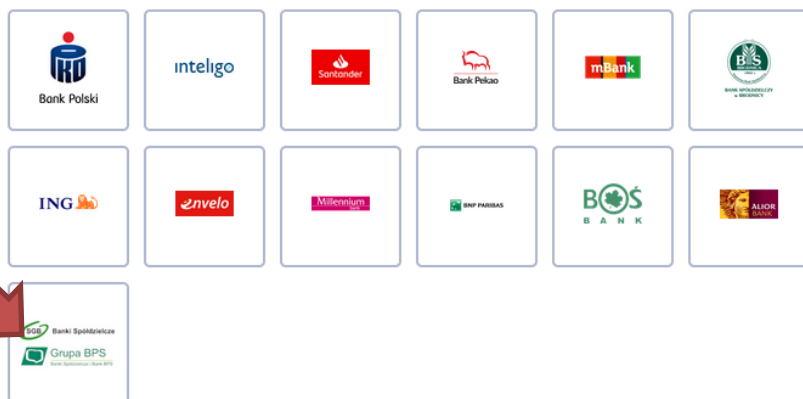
PKO Bank Polski

inteligo

Santander

Bank Pekao

mBank

BS
BANK SPÓŁDZIELCZY w BRODNICY

ING

envelo

Millennium
bank

BNP PARIBAS

BOŚ
BANK

ALIOR BANK

SGB Banki Spółdzielcze

Grupa BPS
Bank Spółdzielczy i Bank BPS